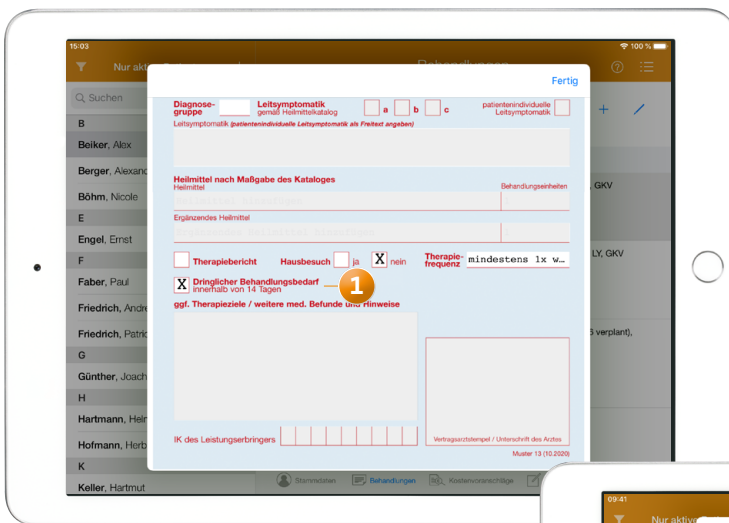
15:03

100 %

Nur aktiv

Behandlungen

Fertig

Suchen

B

Beiker, Alex

Berger, Alexand

Böhm, Nicole

E

Engel, Ernst

F

Faber, Paul

Friedrich, Andre

Friedrich, Patric

G

Günther, Joach

H

Hartmann, Hein

Hofmann, Herb

K

Keller, Hartmut

Diagnose-gruppe

Leitsymptomatik gemäß Heilmittelkatalog

a

b

c

patientenindividuelle Leitsymptomatik

Leitsymptomatik (patientenindividuelle Leitsymptomatik als Freitext angeben)

Heilmittel nach Maßgabe des Kataloges

Heilmittel

Behandlungseinheiten

Ergänzendes Heilmittel

Therapiebericht

Hausbesuch

ja

X

nein

Therapie-frequenz

mindestens 1x w...

X

Dringlicher Behandlungsbedarf innerhalb von 14 Tagen

1

ggf. Therapieziele / weitere med. Befunde und Hinweise

IK des Leistungserbringers

Vertragsarztstempel / Unterschrift des Arztes

Muster 13 (10.2020)

, GKV

LY, GKV

3 verplant),

Stammdaten

Behandlungen

Kostenvoranschläge

09:41

Nur aktiv